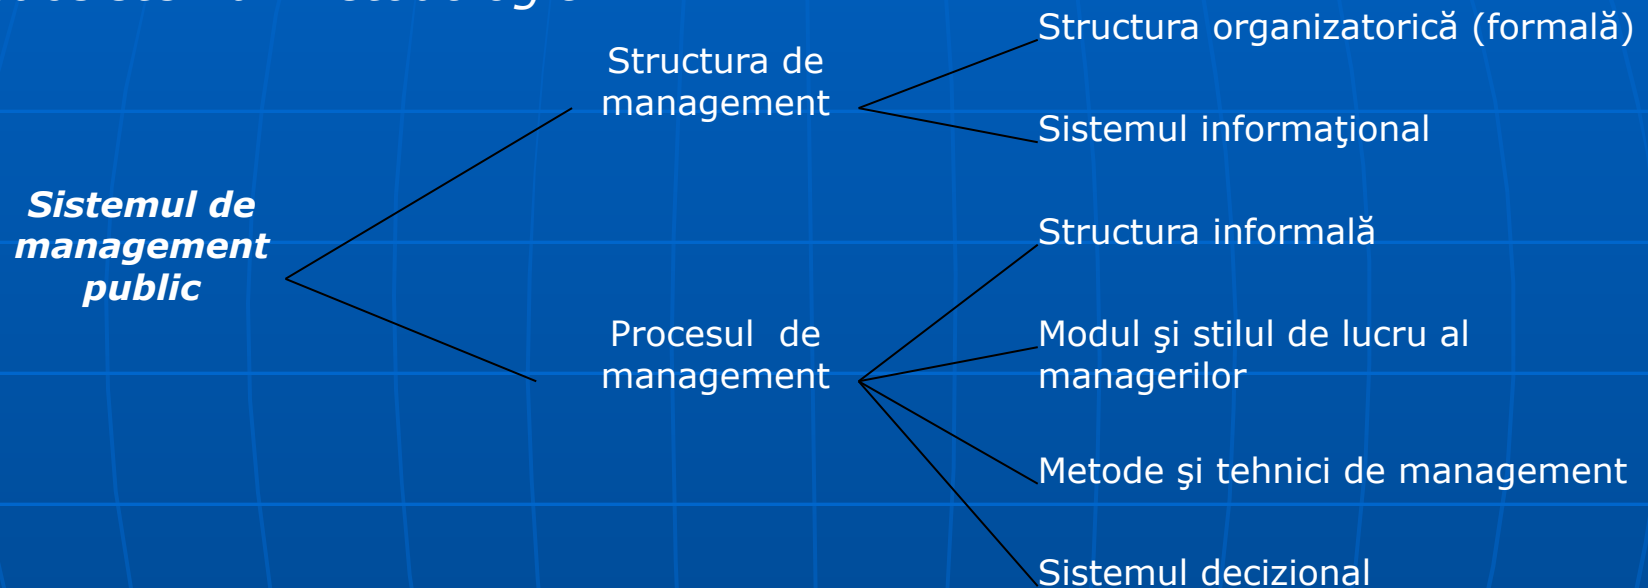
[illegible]

Sistemul de management public

Structura de management

Structura organizatorică (formală)

Sistemul informaţional

Procesul de management

Structura informală

Modul şi stilul de lucru al managerilor

Metode şi tehnici de management

Sistemul decizional